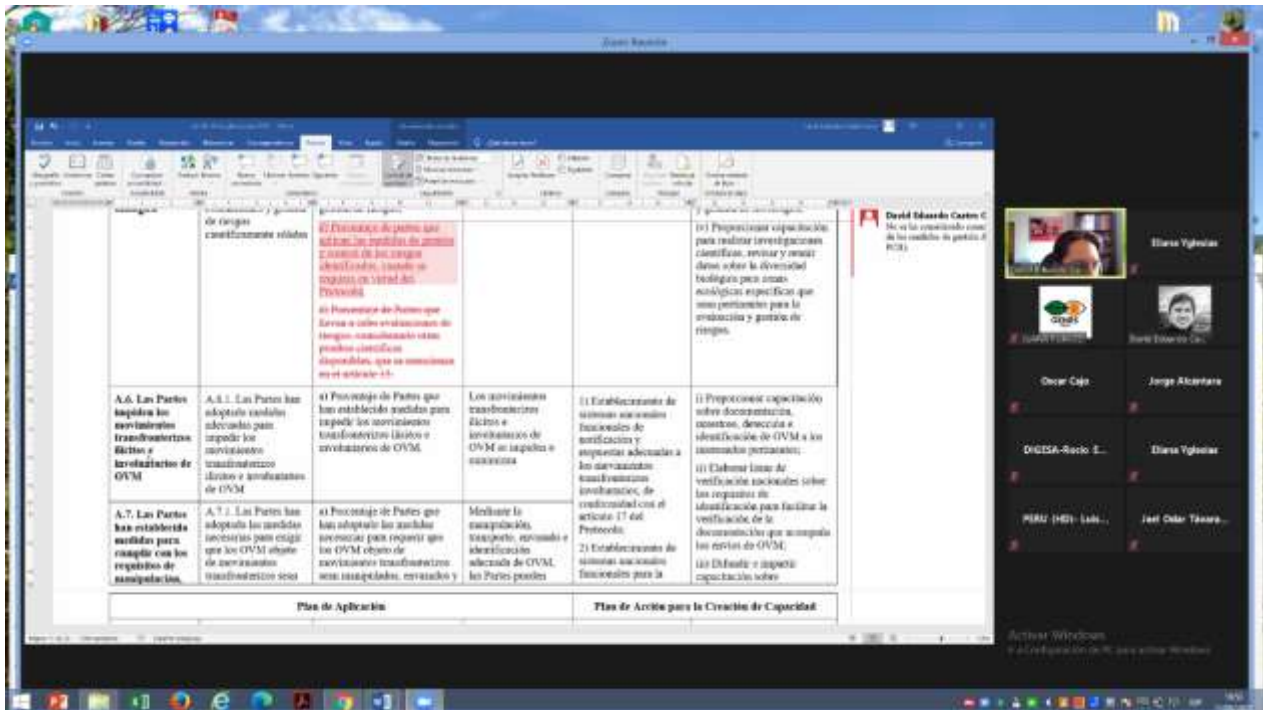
Zoom Reunión

de riesgos científicamente sólidos

c) Porcentaje de partes que aplican las medidas de gestión y control de los riesgos identificados, cuando se requiera en virtud del Protocolo.

d) Porcentaje de Partes que llevan a cabo evaluaciones de riesgos, conociendo otras pruebas científicas disponibles, que se mencionan en el artículo 15.

(v) Proporcionar capacitación para realizar investigaciones científicas, revisar y reunir datos sobre la diversidad biológica para zonas ecológicas específicas que sean pertinentes para la evaluación y gestión de riesgos.

David Eduardo Castro C
No se ha considerado como de los cambios de gestión de PCB).

| | | | | | |
|---|---|---|---|---|---|
| **A.6. Las Partes impiden los movimientos transfronterizos ilícitos e involuntarios de OVM** | A.6.1. Las Partes han adoptado medidas adecuadas para impedir los movimientos transfronterizos ilícitos e involuntarios de OVM | a) Porcentaje de Partes que han establecido medidas para impedir los movimientos transfronterizos ilícitos e involuntarios de OVM. | Los movimientos transfronterizos ilícitos e involuntarios de OVM se impiden o minimizan | 1) Establecimiento de sistemas nacionales funcionales de notificación y respuestas adecuadas a los movimientos transfronterizos involuntarios, de conformidad con el artículo 17 del Protocolo. 2) Establecimiento de sistemas nacionales funcionales para la | i) Proporcionar capacitación sobre documentación, muestreo, detección e identificación de OVM a los interesados pertinentes; ii) Elaborar listas de verificación nacionales sobre los requisitos de identificación para facilitar la verificación de la documentación que acompaña los envíos de OVM; iii) Difundir e impartir capacitación sobre |
| **A.7. Las Partes han establecido medidas para cumplir con los requisitos de manipulación,** | A.7.1. Las Partes han adoptado las medidas necesarias para exigir que los OVM objeto de movimientos transfronterizos sean | a) Porcentaje de Partes que han adoptado las medidas necesarias para requerir que los OVM objeto de movimientos transfronterizos sean manipulados, envasados y | Mediante la manipulación, transporte, envasado e identificación adecuada de OVM, las Partes pueden | | |

Plan de Aplicación | Plan de Acción para la Creación de Capacidad

Eliana Yglesias
Oscar Cajo
Jorge Alcántara
DIGESA-Rocío E...
Eliana Yglesias
PERU (HD)- Luis...
Joel Oder Távara...
David Eduardo Ca...

Activar Windows
Ve a Configuración de PC para activar Windows.